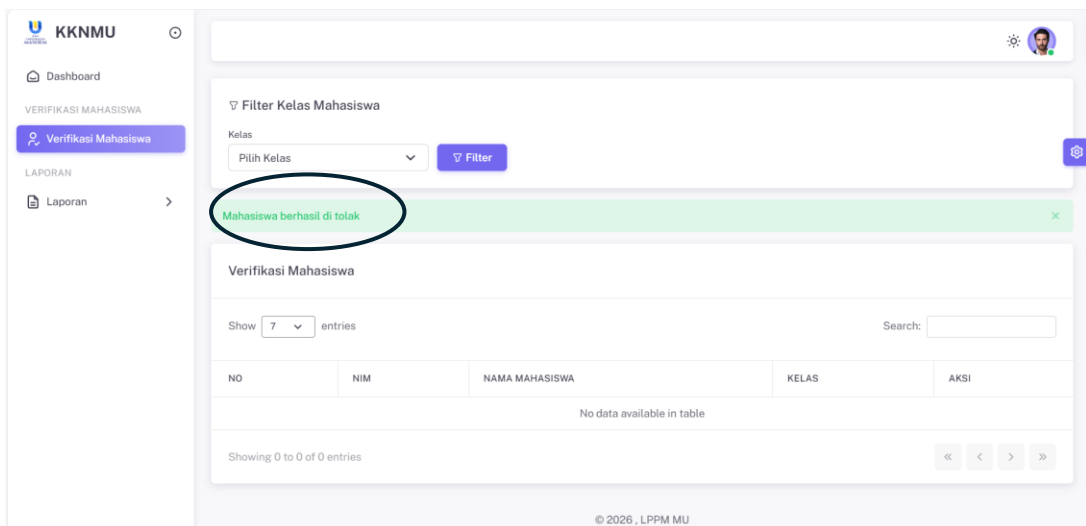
KKNMU

Dashboard

VERIFIKASI MAHASISWA

Verifikasi Mahasiswa

LAPORAN

Laporan

Filter Kelas Mahasiswa

Kelas

Pilih Kelas

Filter

Mahasiswa berhasil di tolak

×

Verifikasi Mahasiswa

Show 7 entries

Search:

| NO | NIM | NAMA MAHASISWA | KELAS | AKSI |
|---|---|---|---|---|
| No data available in table | | | | |

Showing 0 to 0 of 0 entries

« ‹ › »

© 2026 , LPPM MU